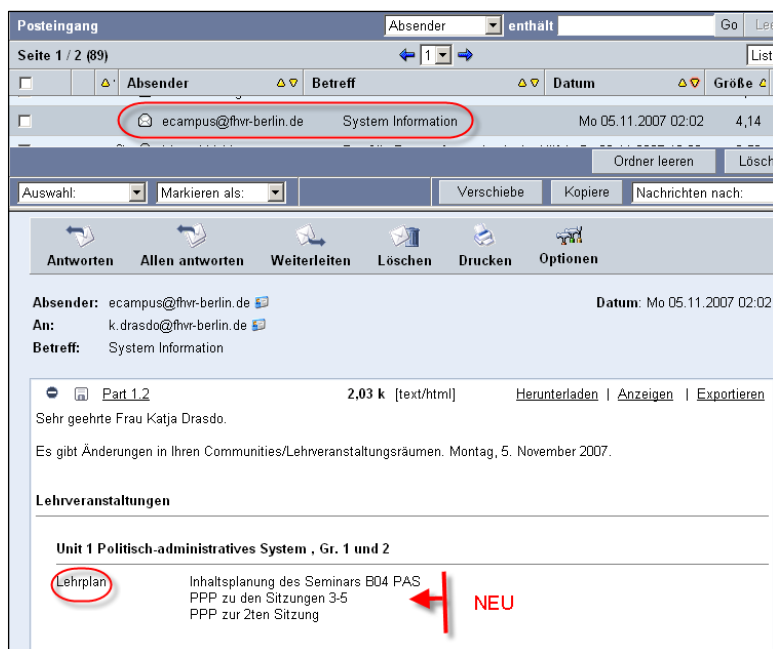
Posteingang | Absender | enthält | Go | Lee

Seite 1 / 2 (89) | 1 | List

| | | Absender | Betreff | Datum | Größe |
|---|---|---|---|---|---|
| | | ecampus@fhvr-berlin.de | System Information | Mo 05.11.2007 02:02 | 4,14 |

Ordner leeren | Lösch

Auswahl: | Markieren als: | Verschiebe | Kopiere | Nachrichten nach:

Antworten | Allen antworten | Weiterleiten | Löschen | Drucken | Optionen

Absender: ecampus@fhvr-berlin.de
Datum: Mo 05.11.2007 02:02
An: k.drasdo@fhvr-berlin.de
Betreff: System Information

Part 1.2 | 2,03 k [text/html] | Herunterladen | Anzeigen | Exportieren

Sehr geehrte Frau Katja Drasdo.

Es gibt Änderungen in Ihren Communities/Lehrveranstaltungsräumen. Montag, 5. November 2007.

Lehrveranstaltungen

Unit 1 Politisch-administratives System , Gr. 1 und 2

Lehrplan
Inhaltsplanung des Seminars B04 PAS
PPP zu den Sitzungen 3-5
PPP zur 2ten Sitzung

NEU